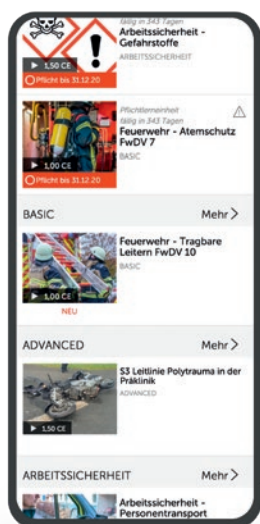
fällig in 343 Tagen
Arbeitssicherheit - Gefahrstoffe
ARBEITSSICHERHEIT
▶ 1,50 CE
Pflicht bis 31.12.20

Pflichteinheit
fällig in 343 Tagen
Feuerwehr - Atemschutz FwDV 7
BASIC
▶ 1,00 CE
Pflicht bis 31.12.20

BASIC
Mehr >

Feuerwehr - Tragbare Leitern FwDV 10
BASIC
▶ 1,00 CE
NEU

ADVANCED
Mehr >

S3 Leitlinie Polytrauma in der Präklinik
ADVANCED
▶ 1,50 CE

ARBEITSSICHERHEIT
Mehr >

Arbeitssicherheit - Personentransport